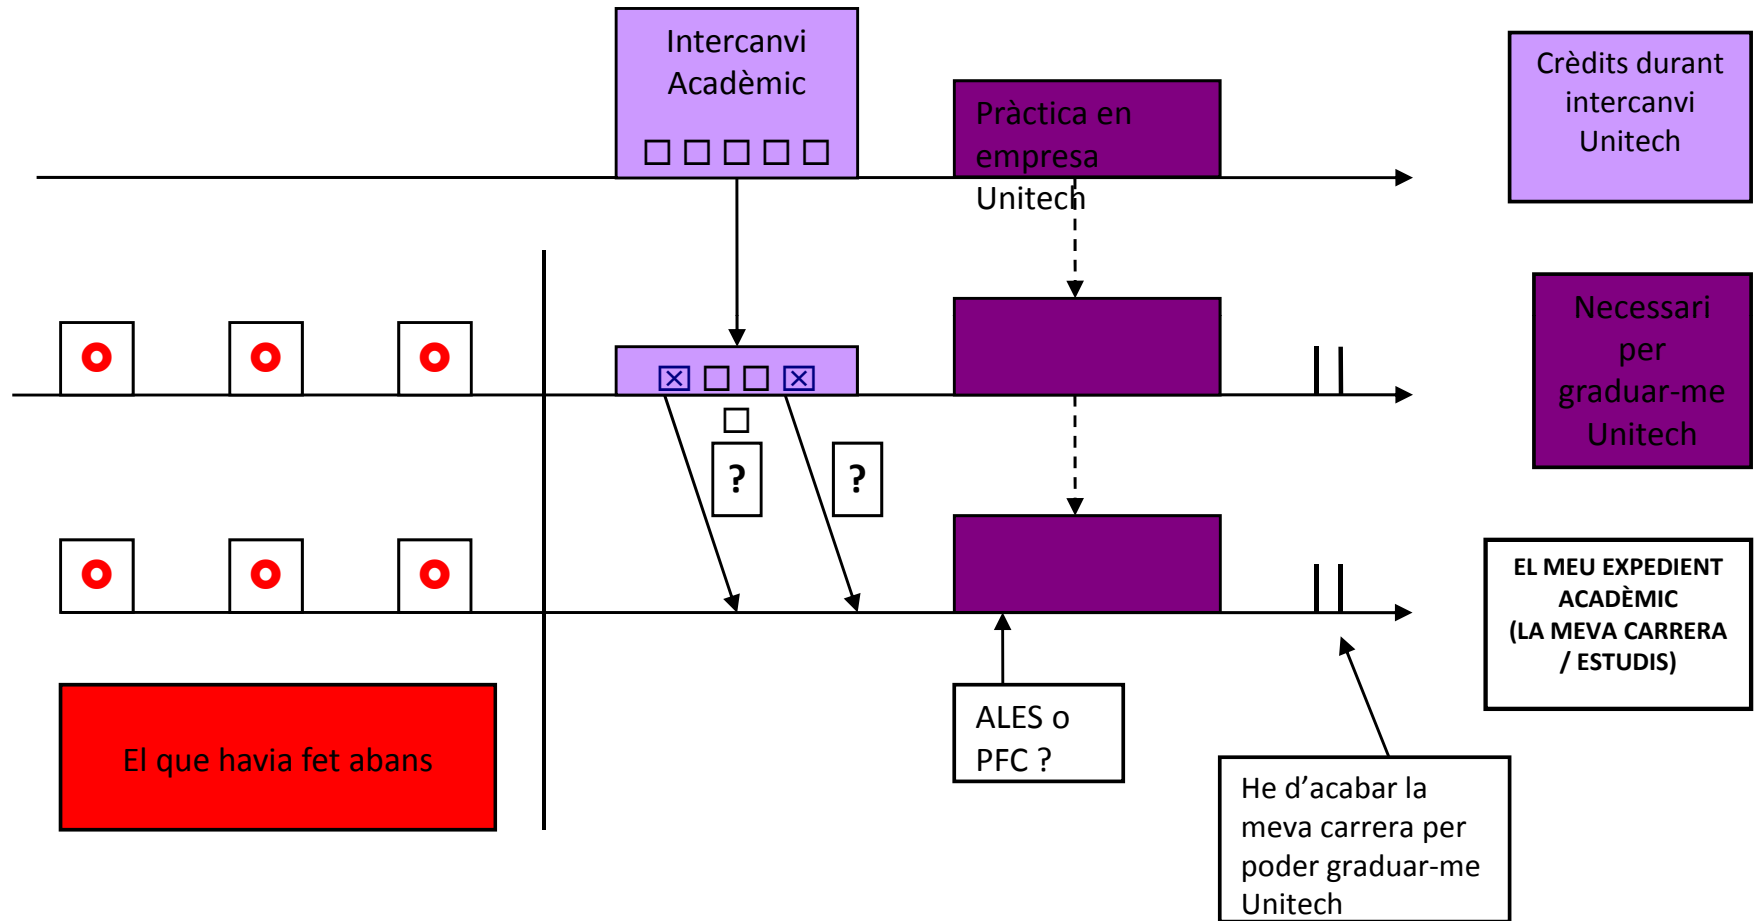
Intercanvi Acadèmic

Pràctica en empresa Unitech

Crèdits durant intercanvi Unitech

Necessari per graduar-me Unitech

?

?

EL MEU EXPEDIENT ACADÈMIC (LA MEVA CARRERA / ESTUDIS)

El que havia fet abans

ALES o PFC ?

He d'acabar la meva carrera per poder graduar-me Unitech